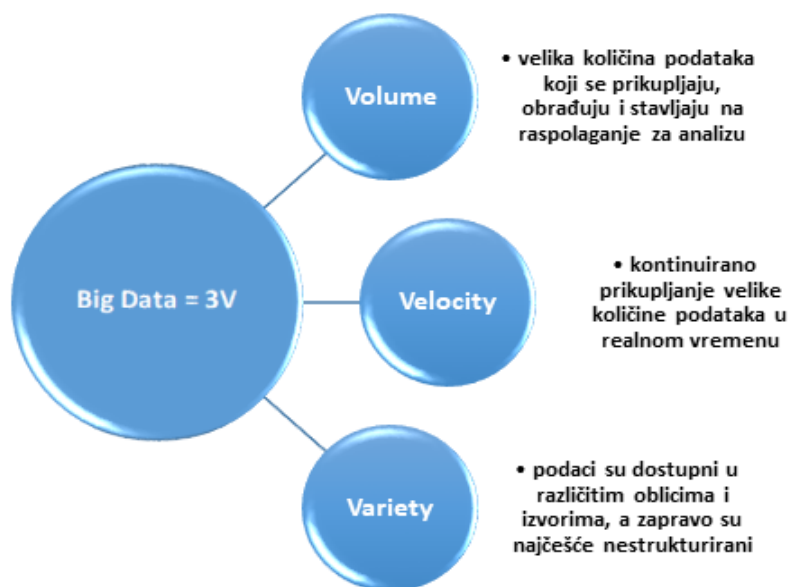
Big Data = 3V

Volume

• velika količina podataka koji se prikupljaju, obrađuju i stavljaju na raspolaganje za analizu

Velocity

• kontinuirano prikupljanje velike količine podataka u realnom vremenu

Variety

• podaci su dostupni u različitim oblicima i izvorima, a zapravo su najčešće nestrukturirani